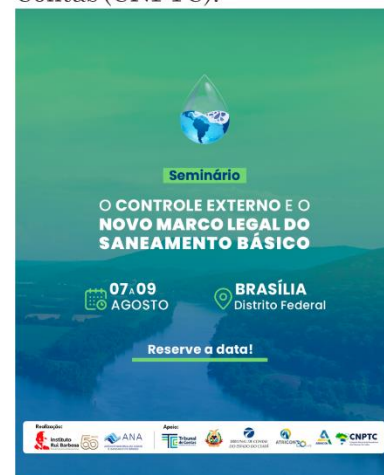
Contas (CNPTC).

Seminário

O CONTROLE EXTERNO E O NOVO MARCO LEGAL DO SANEAMENTO BÁSICO

07 A 09 AGOSTO

BRASÍLIA Distrito Federal

Reserve a data!

Realização: Instituto Rui Barbosa 50 ANA

Apoio: Tribunal de Contas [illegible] ATRICON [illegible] CNPTC